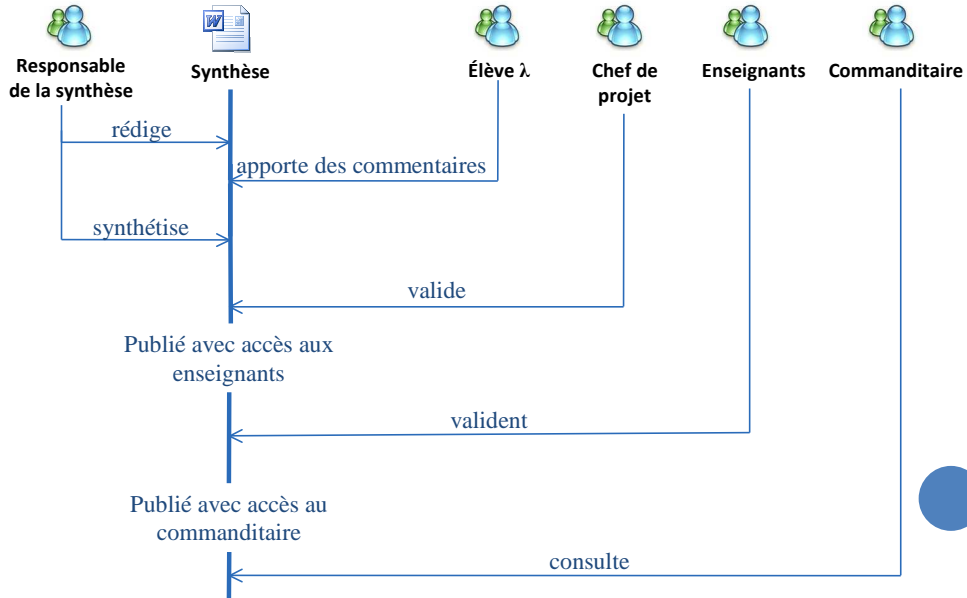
Responsable de la synthèse

Synthèse

Élève λ

Chef de projet

Enseignants

Commanditaire

rédige

apporte des commentaires

synthétise

valide

Publié avec accès aux enseignants

valident

Publié avec accès au commanditaire

consulte